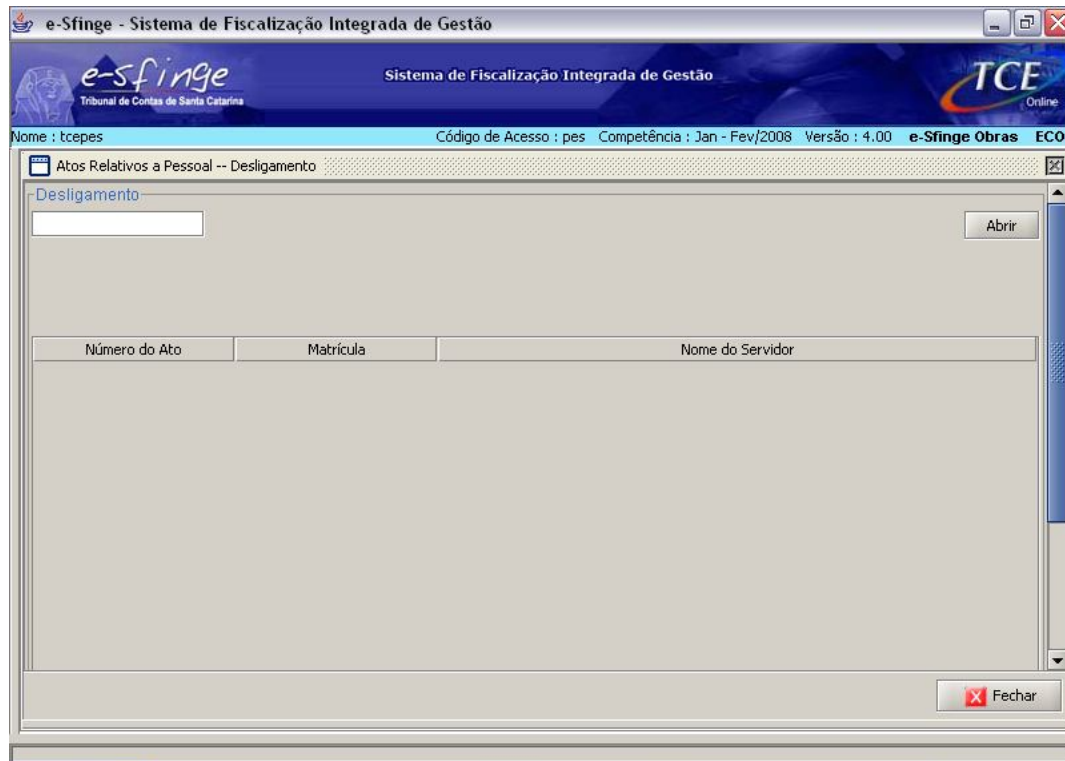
e-Sfinge - Sistema de Fiscalização Integrada de Gestão

e-sfinge
Tribunal de Contas de Santa Catarina

Sistema de Fiscalização Integrada de Gestão

TCE
Online

Nome : tcepes

Código de Acesso : pes Competência : Jan - Fev/2008 Versão : 4.00 e-Sfinge Obras ECO

Atos Relativos a Pessoal -- Desligamento

Desligamento

Abrir

| Número do Ato | Matrícula | Nome do Servidor |
|---|---|---|

Fechar